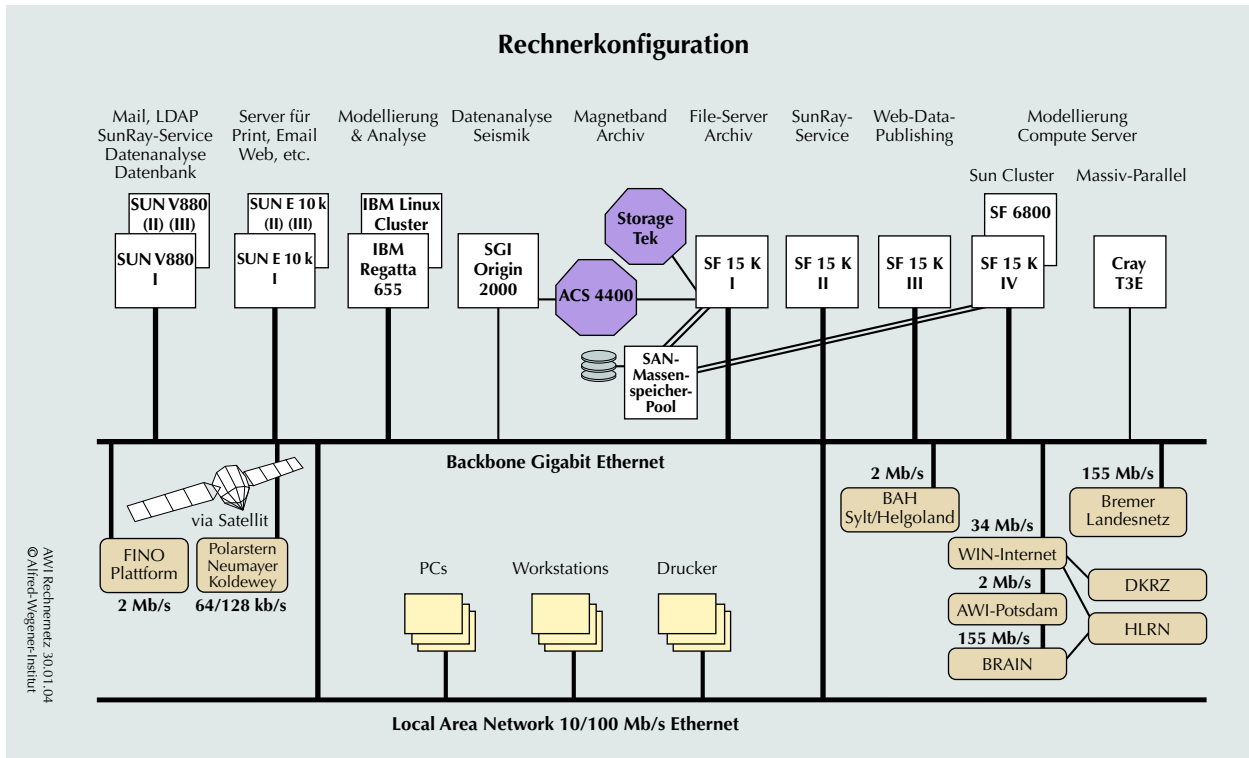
Rechnerkonfiguration

Mail, LDAP SunRay-Service Datenanalyse Datenbank

Server für Print, Email Web, etc.

Modellierung & Analyse

Datenanalyse Seismik

Magnetband Archiv

File-Server Archiv

SunRay-Service

Web-Data-Publishing

Modellierung Compute Server

Sun Cluster

Massiv-Parallel

SUN V880 (II) (III)

SUN V880 I

SUN E 10 k (II) (III)

SUN E 10 k I

IBM Linux Cluster

IBM Regatta 655

SGI Origin 2000

Storage Tek

ACS 4400

SF 15 K I

SF 15 K II

SF 15 K III

SF 6800

SF 15 K IV

Cray T3E

SAN-Massenspeicher-Pool

Backbone Gigabit Ethernet

2 Mb/s

BAH Sylt/Helgoland

155 Mb/s

Bremer Landesnetz

34 Mb/s

WIN-Internet

DKRZ

2 Mb/s

AWI-Potsdam

HLRN

155 Mb/s

BRAIN

via Satellit

FINO Plattform

2 Mb/s

Polarstern Neumayer Koldewey

64/128 kb/s

PCs

Workstations

Drucker

Local Area Network 10/100 Mb/s Ethernet

AWI Rechnernetz 30.01.04
© Alfred-Wegener-Institut